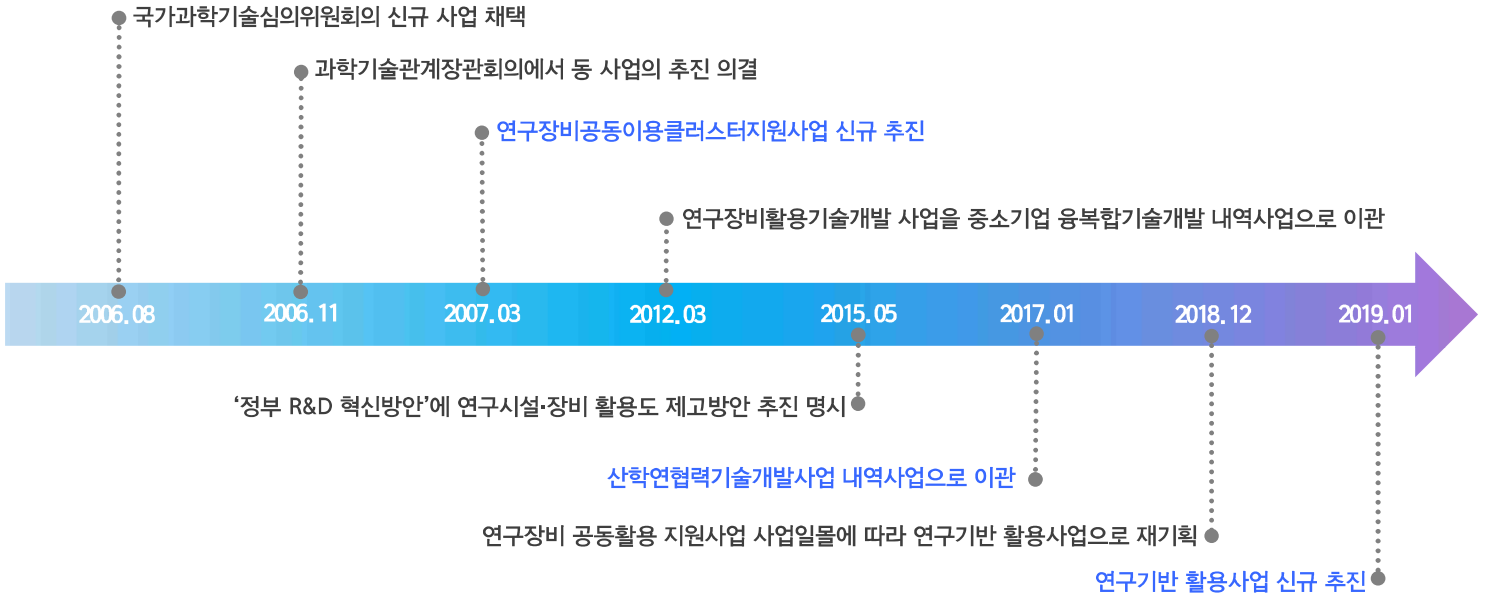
국가과학기술심의위원회의 신규 사업 채택

과학기술관계장관회의에서 동 사업의 추진 의결

연구장비공동이용클러스터지원사업 신규 추진

연구장비활용기술개발 사업을 중소기업 융복합기술개발 내역사업으로 이관

2006.08

2006.11

2007.03

2012.03

2015.05

2017.01

2018.12

2019.01

‘정부 R&D 혁신방안’에 연구시설·장비 활용도 제고방안 추진 명시

산학연협력기술개발사업 내역사업으로 이관

연구장비 공동활용 지원사업 사업일몰에 따라 연구기반 활용사업으로 재기획

연구기반 활용사업 신규 추진